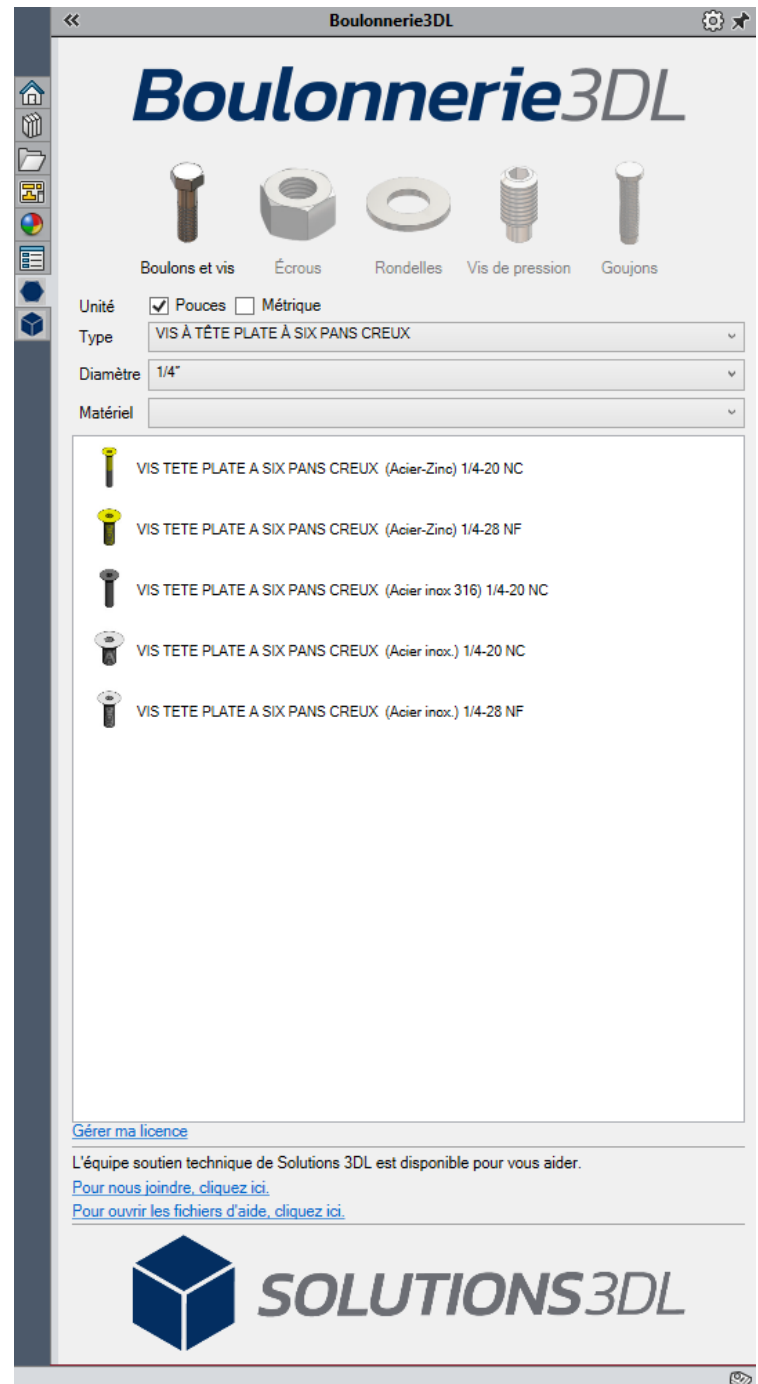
«
Boulonnerie3DL

Boulonnerie3DL

Boulons et vis
Écrous
Rondelles
Vis de pression
Goujons

Unité ✓ Pouces ☐ Métrique
Type VIS À TÊTE PLATE À SIX PANS CREUX
Diamètre 1/4"
Matériel

VIS TETE PLATE A SIX PANS CREUX (Acier-Zinc) 1/4-20 NC
VIS TETE PLATE A SIX PANS CREUX (Acier-Zinc) 1/4-28 NF
VIS TETE PLATE A SIX PANS CREUX (Acier inox 316) 1/4-20 NC
VIS TETE PLATE A SIX PANS CREUX (Acier inox.) 1/4-20 NC
VIS TETE PLATE A SIX PANS CREUX (Acier inox.) 1/4-28 NF

Gérer ma licence

L'équipe soutien technique de Solutions 3DL est disponible pour vous aider.
Pour nous joindre, cliquez ici.
Pour ouvrir les fichiers d'aide, cliquez ici.

SOLUTIONS3DL